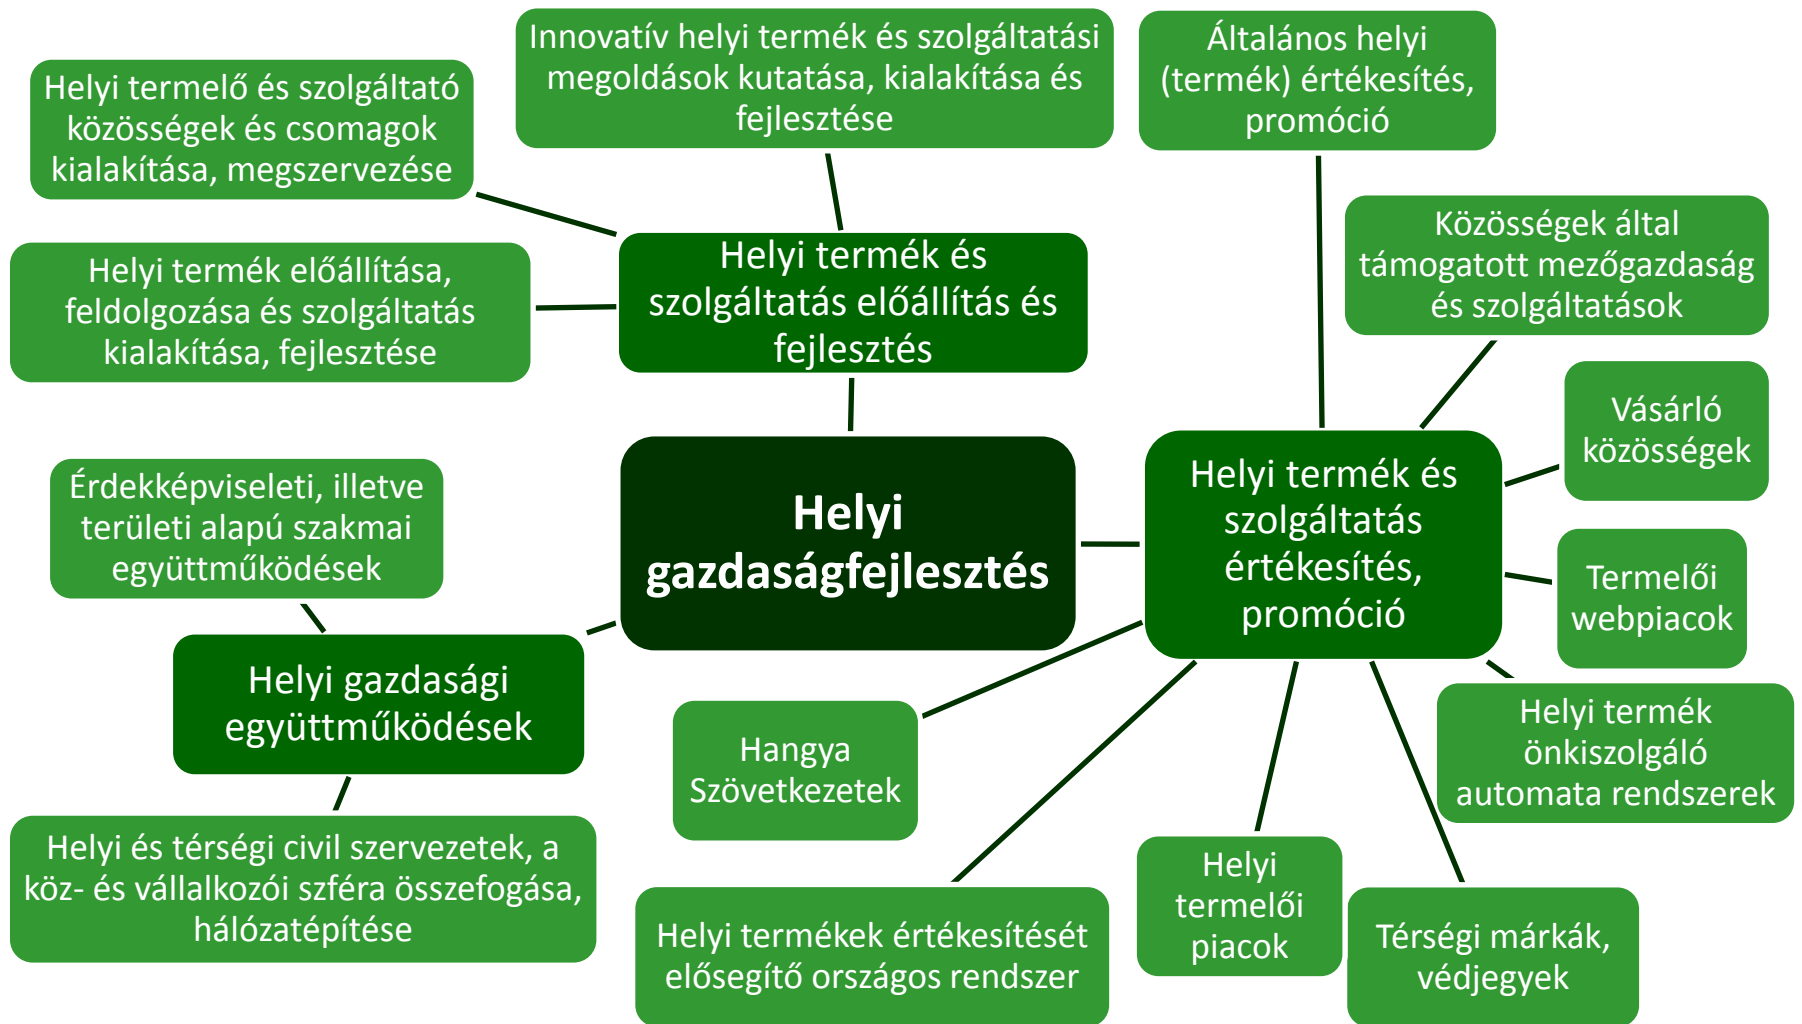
Helyi gazdaságfejlesztés

Helyi termék és szolgáltatás előállítás és fejlesztés

Helyi termelő és szolgáltató közösségek és csomagok kialakítása, megszervezése

Innovatív helyi termék és szolgáltatási megoldások kutatása, kialakítása és fejlesztése

Helyi termék előállítása, feldolgozása és szolgáltatás kialakítása, fejlesztése

Helyi termék és szolgáltatás értékesítés, promóció

Általános helyi (termék) értékesítés, promóció

Közösségek által támogatott mezőgazdaság és szolgáltatások

Vásárló közösségek

Termelői webpiacok

Helyi termék önkiszolgáló automata rendszerek

Térségi márkák, védjegyek

Helyi termelői piacok

Helyi termékek értékesítését elősegítő országos rendszer

Hangya Szövetkezetek

Helyi gazdasági együttműködések

Érdekképviseleti, illetve területi alapú szakmai együttműködések

Helyi és térségi civil szervezetek, a köz- és vállalkozói szféra összefogása, hálózatépítése